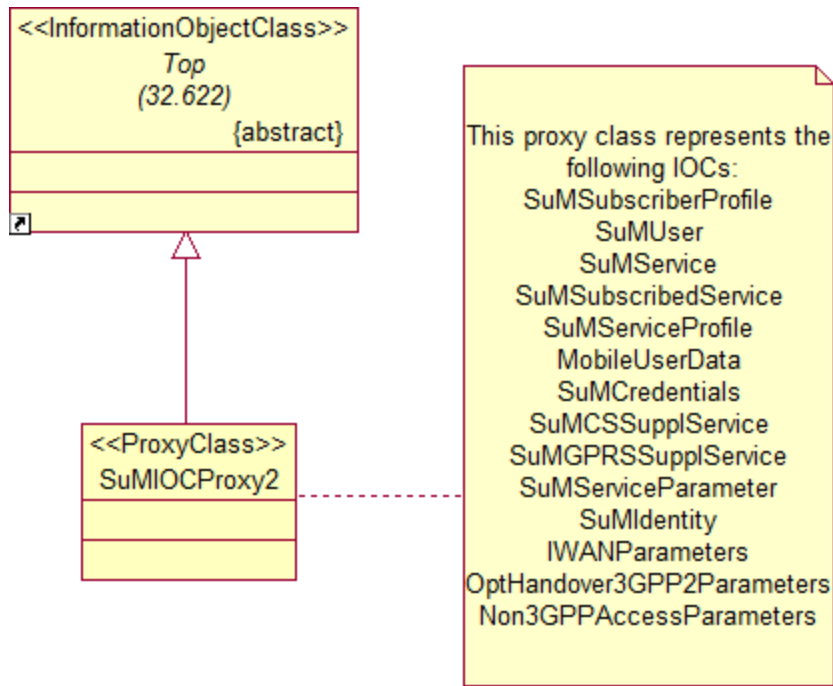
<<InformationObjectClass>>
Top
(32.622)
{abstract}

<<ProxyClass>>
SuMIOCProxy2

This proxy class represents the following IOCs:
SuMSubscriberProfile
SuMUser
SuMService
SuMSubscribedService
SuMServiceProfile
MobileUserData
SuMCredentials
SuMCSSupplService
SuMGPRSSupplService
SuMServiceParameter
SuMIdentity
IWANParameters
OptHandover3GPP2Parameters
Non3GPPAccessParameters